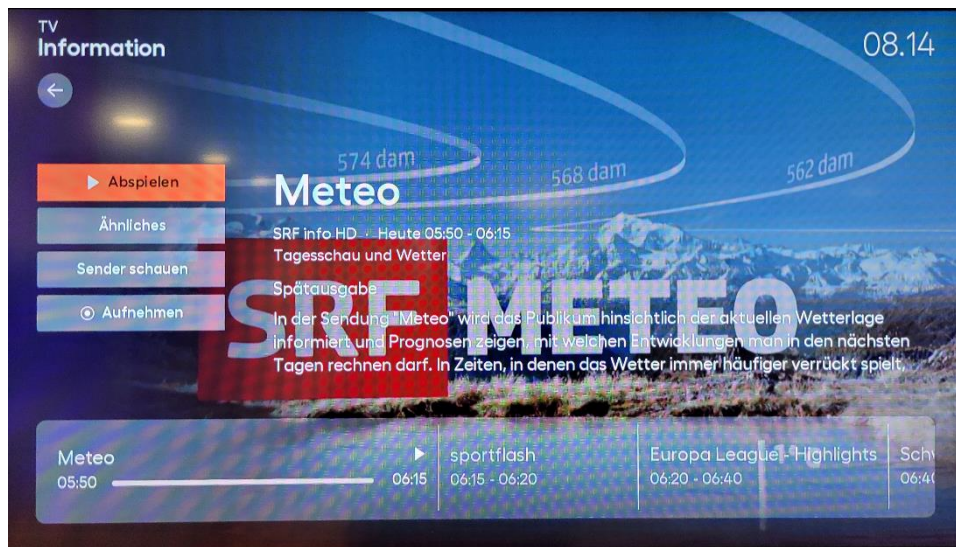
TV
Information

08.14

574 dam
568 dam
562 dam

Abspielen
Ähnliches
Sender schauen
Aufnehmen

Meteo

SRF info HD · Heute 05:50 - 06:15
Tagesschau und Wetter

Spätausgabe
In der Sendung "Meteo" wird das Publikum hinsichtlich der aktuellen Wetterlage informiert und Prognosen zeigen, mit welchen Entwicklungen man in den nächsten Tagen rechnen darf. In Zeiten, in denen das Wetter immer häufiger verrückt spielt,

SRF METEO

Meteo
05:50
06:15
sportflash
06:15 - 06:20
Europa League - Highlights
06:20 - 06:40
Schv
06:4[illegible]